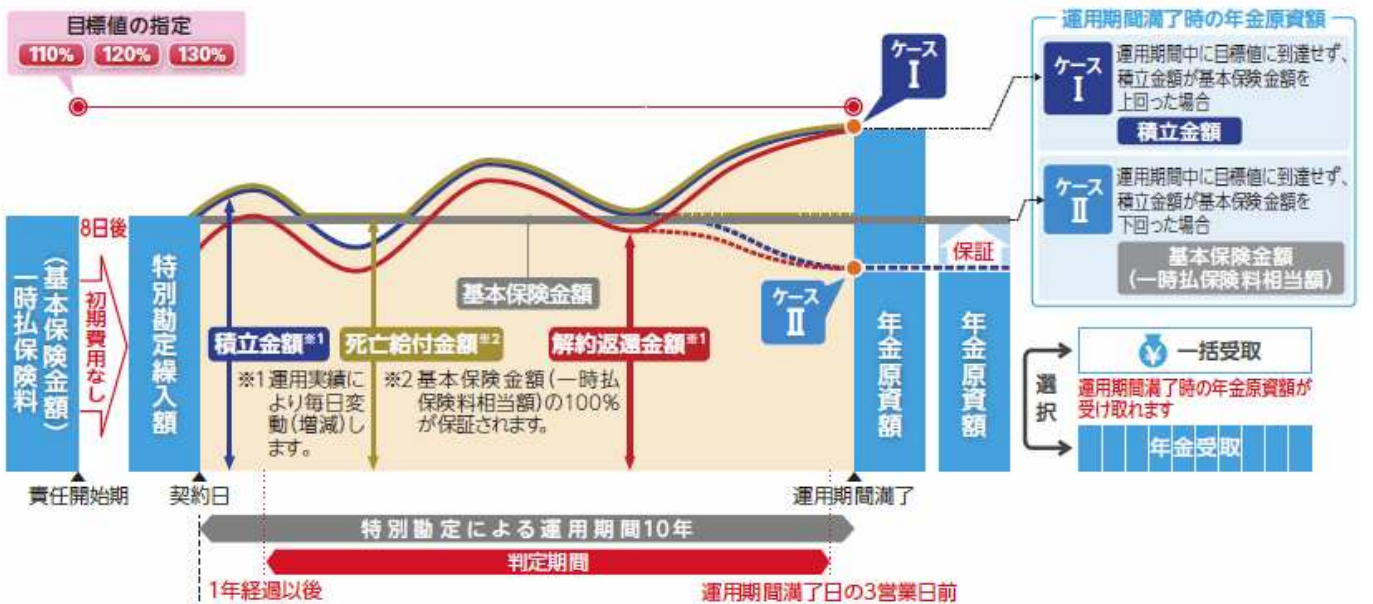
目標値の指定
110% 120% 130%

ケース I

運用期間満了時の年金原資額

ケース I
運用期間中に目標値に到達せず、積立金額が基本保険金額を上回った場合
積立金額

ケース II
運用期間中に目標値に到達せず、積立金額が基本保険金額を下回った場合
基本保険金額
（一時払保険料相当額）

一時払保険料
（基本保険金額）

8日後
初期費用なし

特別勘定繰入額

基本保険金額

ケース II

保証

積立金額※1
※1 運用実績により毎日変動（増減）します。

死亡給付金額※2
※2 基本保険金額（一時払保険料相当額）の100%が保証されます。

解約返還金額※1

年金原資額

年金原資額

選択

一括受取
運用期間満了時の年金原資額が受け取れます

年金受取

責任開始期
契約日
運用期間満了

特別勘定による運用期間10年
判定期間
1年経過以後
運用期間満了日の3営業日前